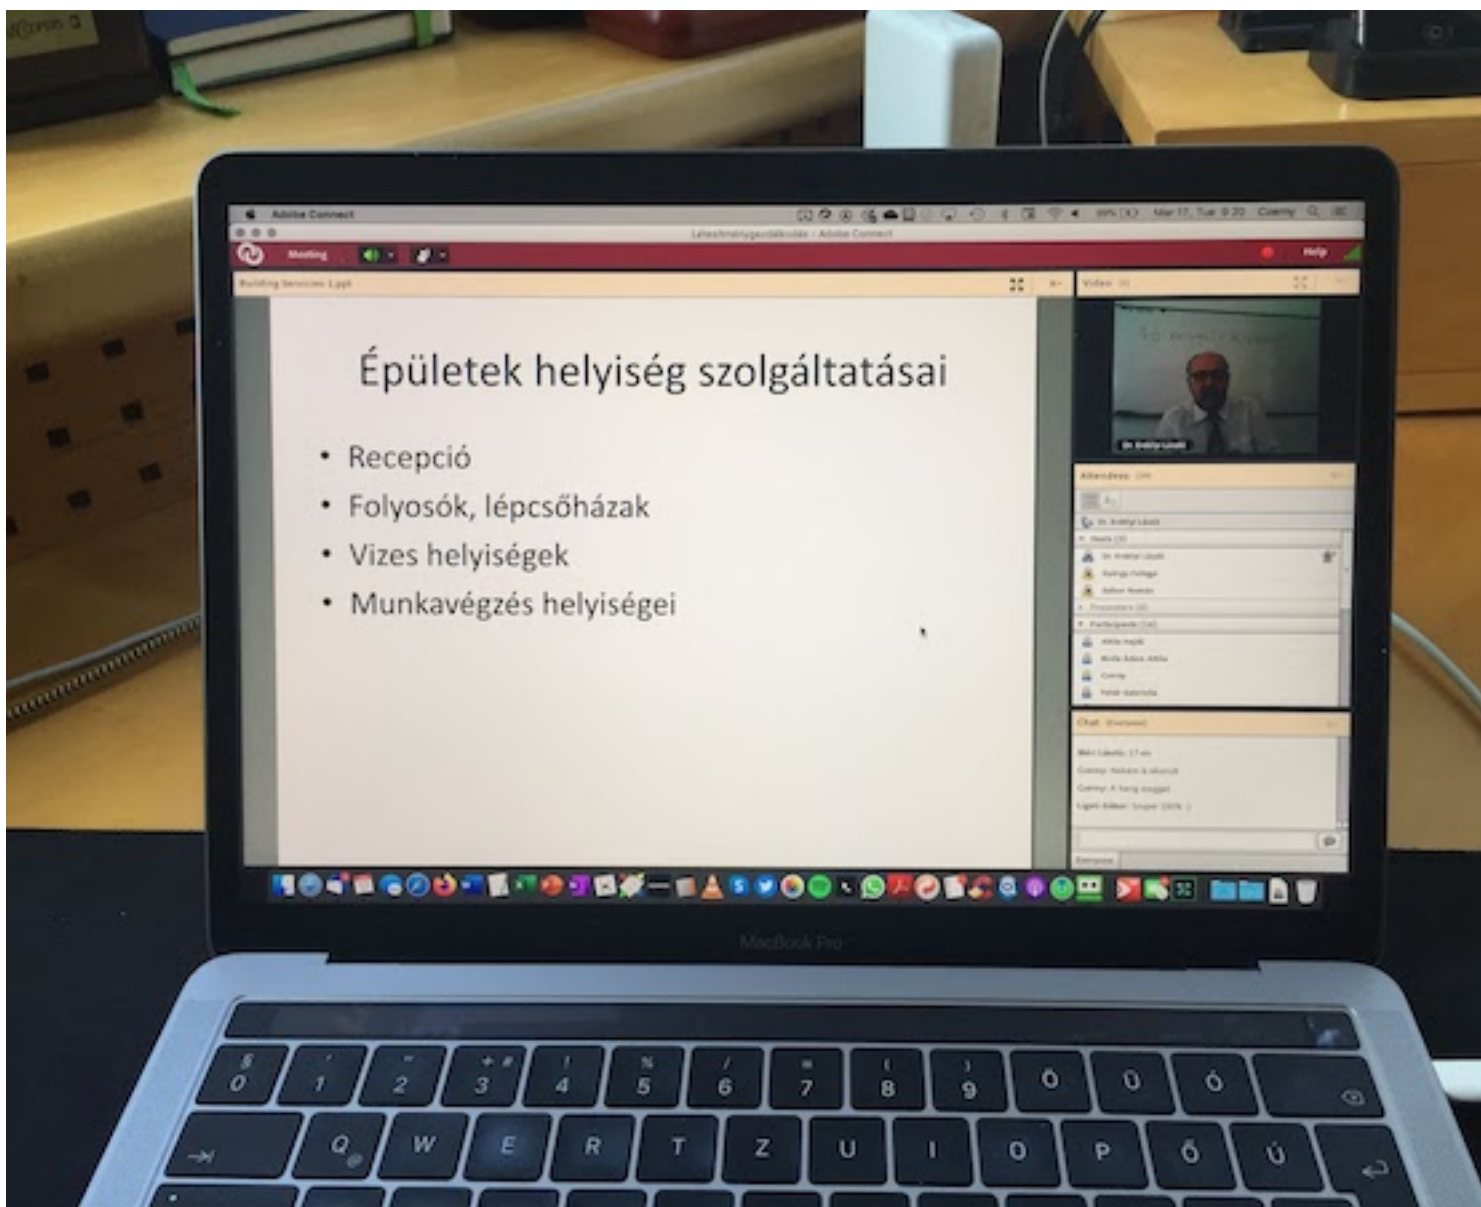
Adobe Connect

Mar 17. Tue 9:20 Czerny

Létesítménygazdálkodás - Adobe Connect

Meeting

Help

Building Services 1.ppt

Video

Épületek helyiség szolgáltatásai

• Recepció
• Folyosók, lépcsőházak
• Vizes helyiségek
• Munkavégzés helyiségei

Dr. Kréfsy László

Attendees

Dr. Kréfsy László

Hosts

Presenters

Participants

Chat

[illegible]

MacBook Pro

§
0

'
1

"
2

+
3

!
4

%
5

/
6

=
7

(
8

)
9

Ö

Ü

Ó

Q

W

E

R

T

Z

U

I

O

P

Ő

Ú